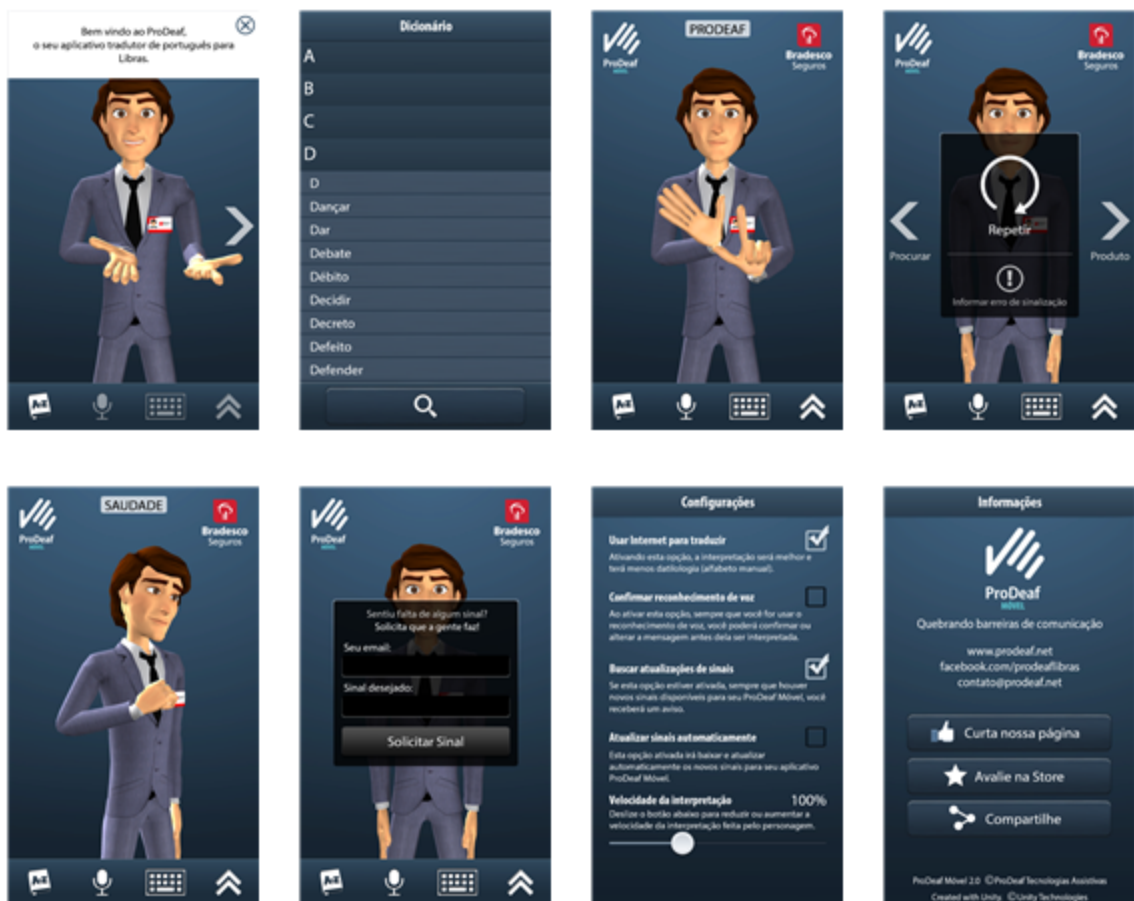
Bem vindo ao ProDeaf, o seu aplicativo tradutor de português para Libras.

A-Z

Dicionário

A

B

C

D

D

Dançar

Dar

Debate

Débito

Decidir

Decreto

Defeito

Defender

ProDeaf MÓVEL

PRODEAF

Bradesco Seguros

A-Z

ProDeaf MÓVEL

Bradesco Seguros

Procurar

Repetir

Produto

Informar erro de sinalização

A-Z

ProDeaf MÓVEL

SAUDADE

Bradesco Seguros

A-Z

ProDeaf MÓVEL

Bradesco Seguros

Sentiu falta de algum sinal? Solicita que a gente faz!

Seu email:

Sinal desejado:

Solicitar Sinal

A-Z

Configurações

Usar Internet para traduzir

Ativando esta opção, a interpretação será melhor e terá menos datilologia (alfabeto manual).

Confirmar reconhecimento de voz

Ao ativar esta opção, sempre que você for usar o reconhecimento de voz, você poderá confirmar ou alterar a mensagem antes dela ser interpretada.

Buscar atualizações de sinais

Se esta opção estiver ativada, sempre que houver novos sinais disponíveis para seu ProDeaf Móvel, você receberá um aviso.

Atualizar sinais automaticamente

Esta opção ativada irá baixar e atualizar automaticamente os novos sinais para seu aplicativo ProDeaf Móvel.

Velocidade da interpretação 100%

Deslize o botão abaixo para reduzir ou aumentar a velocidade da interpretação feita pelo personagem.

Informações

ProDeaf MÓVEL

Quebrando barreiras de comunicação

www.prodeaf.net
facebook.com/prodeaflibras
contato@prodeaf.net

Curta nossa página

Avalie na Store

Compartilhe

ProDeaf Móvel 2.0 ©ProDeaf Tecnologias Assistivas
Created with Unity. ©Unity Technologies